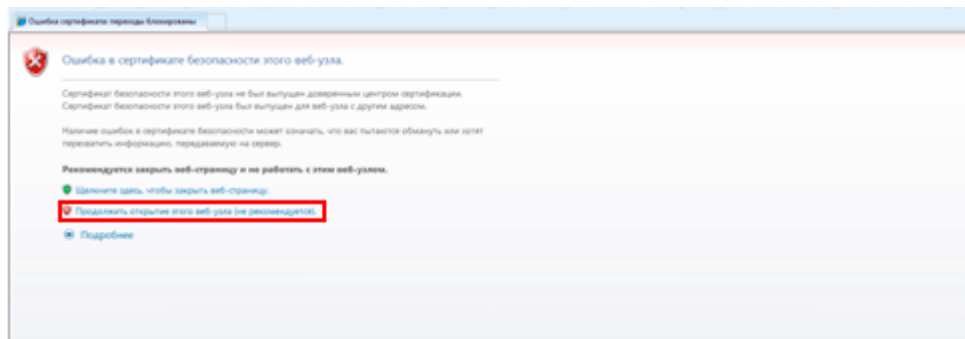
Ошибка сертификата: переходы блокированы

Ошибка в сертификате безопасности этого веб-узла.

Сертификат безопасности этого веб-узла не был выпущен доверенным центром сертификации. Сертификат безопасности этого веб-узла был выпущен для веб-узла с другим адресом.

Наличие ошибок в сертификате безопасности может означать, что вас пытаются обмануть или хотят перехватить информацию, передаваемую на сервер.

Рекомендуется закрыть веб-страницу и не работать с этим веб-узлом.

Щелкните здесь, чтобы закрыть веб-страницу.

Продолжить открытие этого веб-узла (не рекомендуется).

Подробнее